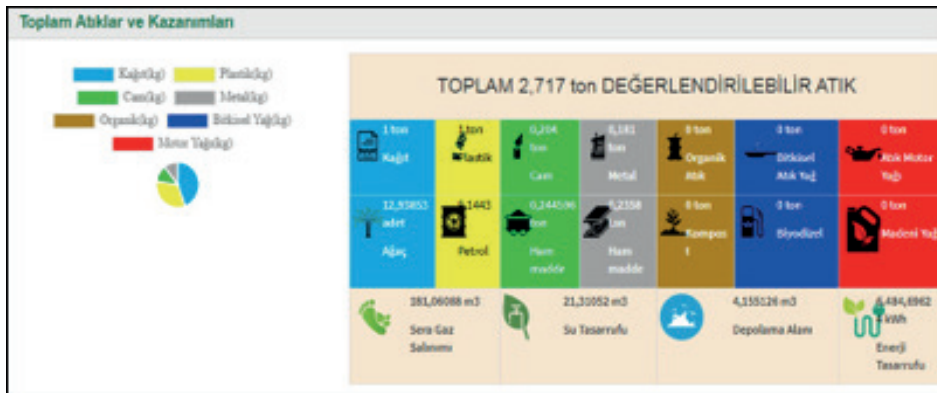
Toplam Atıklar ve Kazanımları

Kağıt(kg) Plastik(kg) Cam(kg) Metal(kg) Organik(kg) Bitkisel Yağ(kg) Motor Yağı(kg)

TOPLAM 2,717 ton DEĞERLENDİRİLEBİLİR ATIK

| 1 ton Kağıt | 1 ton Plastik | 0,204 ton Cam | 0,181 ton Metal | 0 ton Organik Atık | 0 ton Bitkisel Atık Yağ | 0 ton Atık Motor Yağı |
|---|---|---|---|---|---|---|
| 12,93853 adet Ağaç | 0,1443 Petrol | 0,244506 ton Ham madde | 0,2358 ton Ham madde | 0 ton Kompost | 0 ton Biyodizel | 0 ton Madeni Yağ |

| 181,06088 m3 Sera Gaz Salınımı | 21,31052 m3 Su Tasarrufu | 4,155126 m3 Depolama Alanı | 4,484,6962 kWh Enerji Tasarrufu |
|---|---|---|---|